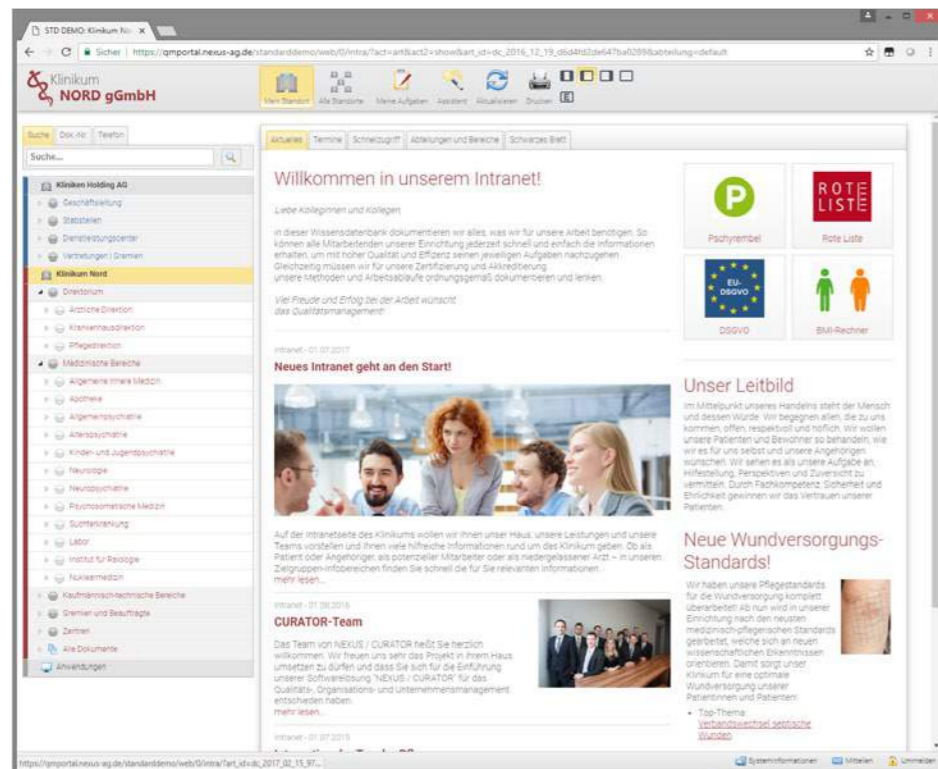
STD DEMO: Klinikum No ×

Sicher | https://qmportal.nexus-ag.de/standarddemo/web/0/intra/?act=art&act2=show&art_id=dc_2016_12_19_d6d4fd2de647ba02898abteilung=default

Klinikum NORD gGmbH

Mein Standort Alle Standorte Meine Aufgaben Assistent Aktualisieren Drucker

Suche Dok-Nr. Telefon

Suche...

Kliniken Holding AG
Geschäftsleitung
Stabsstellen
Dienstleistungscenter
Vertretungen | Gremien
Klinikum Nord
Direktorium
Ärztliche Direktion
Krankenhausdirektion
Pflegedirektion
Medizinische Bereiche
Allgemeine Innere Medizin
Apotheke
Allgemeinpsychiatrie
Alterspsychiatrie
Kinder- und Jugendpsychiatrie
Neurologie
Neuropsychiatrie
Psychosomatische Medizin
Suchterkrankung
Labor
Institut für Radiologie
Nuklearmedizin
Kaufmännisch-technische Bereiche
Gremien und Beauftragte
Zentren
Alle Dokumente
Anwendungen

Aktuelles Termine Schnellzugriff Abteilungen und Bereiche Schwarzes Brett

Willkommen in unserem Intranet!

Liebe Kolleginnen und Kollegen,

in dieser Wissensdatenbank dokumentieren wir alles, was wir für unsere Arbeit benötigen. So können alle Mitarbeitenden unserer Einrichtung jederzeit schnell und einfach die Informationen erhalten, um mit hoher Qualität und Effizenz seinen jeweiligen Aufgaben nachzugehen. Gleichzeitig müssen wir für unsere Zertifizierung und Akkreditierung unsere Methoden und Arbeitsabläufe ordnungsgemäß dokumentieren und lenken.

Viel Freude und Erfolg bei der Arbeit wünscht das Qualitätsmanagement!

Intranet - 01.07.2017

Neues Intranet geht an den Start!

Auf der Intranetseite des Klinikums wollen wir Ihnen unser Haus, unsere Leistungen und unsere Teams vorstellen und Ihnen viele hilfreiche Informationen rund um das Klinikum geben. Ob als Patient oder Angehöriger, als potenzieller Mitarbeiter oder als niedergelassener Arzt – in unseren Zielgruppen-Infobereichen finden Sie schnell die für Sie relevanten Informationen.
mehr lesen...

Intranet - 01.08.2016

CURATOR-Team

Das Team von NEXUS / CURATOR heißt Sie herzlich willkommen. Wir freuen uns sehr das Projekt in Ihrem Haus umsetzen zu dürfen und dass Sie sich für die Einführung unserer Softwarelösung "NEXUS / CURATOR" für das Qualitäts-, Organisations- und Unternehmensmanagement entschieden haben.
mehr lesen...

Intranet - 01.07.2015

P
Pschyrembel

ROTE LISTE
Rote Liste

EU-DSGVO
DSGVO

BMI-Rechner

Unser Leitbild

Im Mittelpunkt unseres Handelns steht der Mensch und dessen Würde. Wir begegnen allen, die zu uns kommen, offen, respektvoll und höflich. Wir wollen unsere Patienten und Bewohner so behandeln, wie wir es für uns selbst und unsere Angehörigen wünschen. Wir sehen es als unsere Aufgabe an, Hilfestellung, Perspektiven und Zuversicht zu vermitteln. Durch Fachkompetenz, Sicherheit und Ehrlichkeit gewinnen wir das Vertrauen unserer Patienten.

Neue Wundversorgungs-Standards!

Wir haben unsere Pflegestandards für die Wundversorgung komplett überarbeitet! Ab nun wird in unserer Einrichtung nach den neusten medizinisch-pflegerischen Standards gearbeitet, welche sich an neuen wissenschaftlichen Erkenntnissen orientieren. Damit sorgt unser Klinikum für eine optimale Wundversorgung unserer Patientinnen und Patienten.

• Top-Thema: Verbandswechsel septische Wunden

https://qmportal.nexus-ag.de/standarddemo/web/0/intra/?art_id=dc_2017_02_15_97...

Systeminformationen Mitteilen Umelden